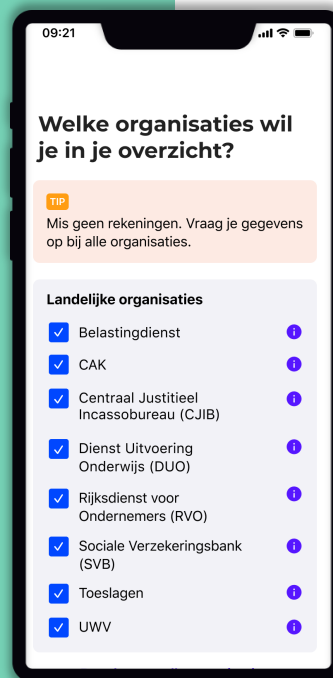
09:21

Welke organisaties wil je in je overzicht?

TIP
Mis geen rekeningen. Vraag je gegevens op bij alle organisaties.

Landelijke organisaties
Belastingdienst
CAK
Centraal Justitieel Incassobureau (CJIB)
Dienst Uitvoering Onderwijs (DUO)
Rijksdienst voor Ondernemers (RVO)
Sociale Verzekeringsbank (SVB)
Toeslagen
UWV